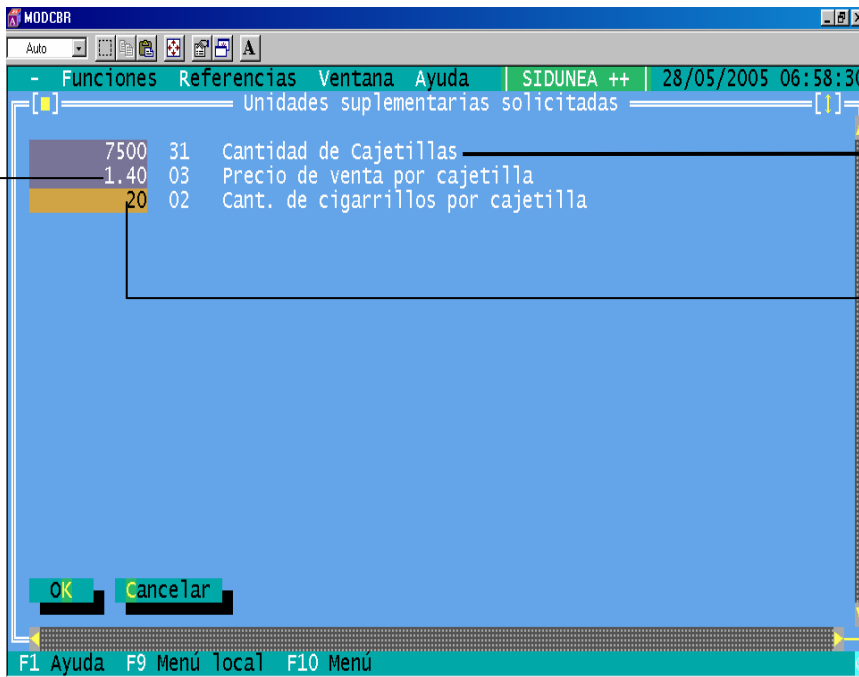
MODCBR

Auto

A

- Funciones Referencias Ventana Ayuda | SIDUNEA ++ | 28/05/2005 06:58:3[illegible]

Unidades suplementarias solicitadas

| | | |
|---|---|---|
| 7500 | 31 | Cantidad de Cajetillas |
| 1.40 | 03 | Precio de venta por cajetilla |
| 20 | 02 | Cant. de cigarrillos por cajetilla |

OK Cancelar

F1 Ayuda F9 Menú local F10 Menú